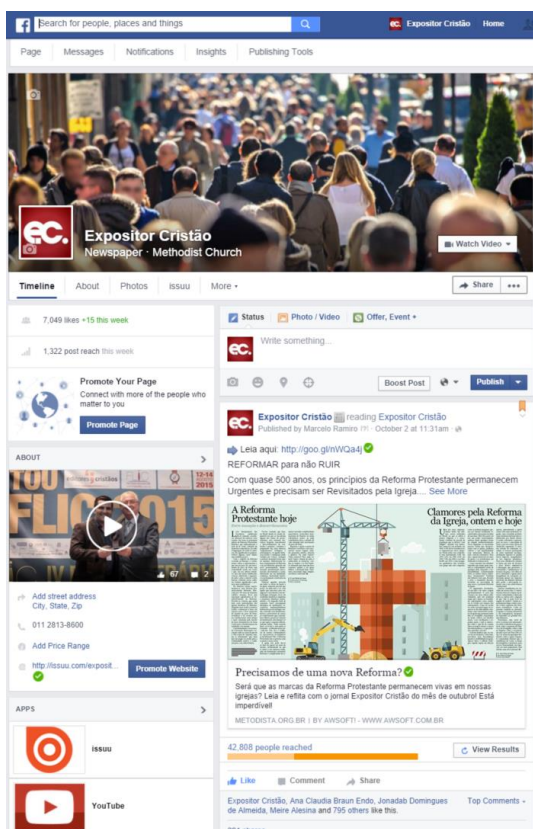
Search for people, places and things
ec. Expositor Cristão Home

Page Messages Notifications Insights Publishing Tools

ec.
Expositor Cristão
Newspaper · Methodist Church

Watch Video

Timeline About Photos issuu More

Share

7,049 likes +15 this week

1,322 post reach this week

Promote Your Page
Connect with more of the people who matter to you
Promote Page

ABOUT

67 2

Add street address
City, State, Zip

011 2813-8600

Add Price Range

http://issuu.com/exposit...
Promote Website

APPS

issuu

YouTube

Status Photo / Video Offer, Event +

Write something...

Boost Post Publish

Expositor Cristão reading Expositor Cristão
Published by Marcelo Ramiro · October 2 at 11:31am

Leia aqui: http://goo.gl/nWQa4j
REFORMAR para não RUIR
Com quase 500 anos, os princípios da Reforma Protestante permanecem Urgentes e precisam ser Revisitados pela Igreja.... See More

A Reforma Protestante hoje
Clamores pela Reforma da Igreja, ontem e hoje

Precisamos de uma nova Reforma?
Será que as marcas da Reforma Protestante permanecem vivas em nossas igrejas? Leia e reflita com o jornal Expositor Cristão do mês de outubro! Está imperdível!
METODISTA.ORG.BR | BY AWSOFT - WWW.AWSOFT.COM.BR

42,808 people reached
View Results

Like Comment Share

Expositor Cristão, Ana Claudia Braun Endo, Jonadab Domingues de Almeida, Meire Alesina and 795 others like this.
Top Comments